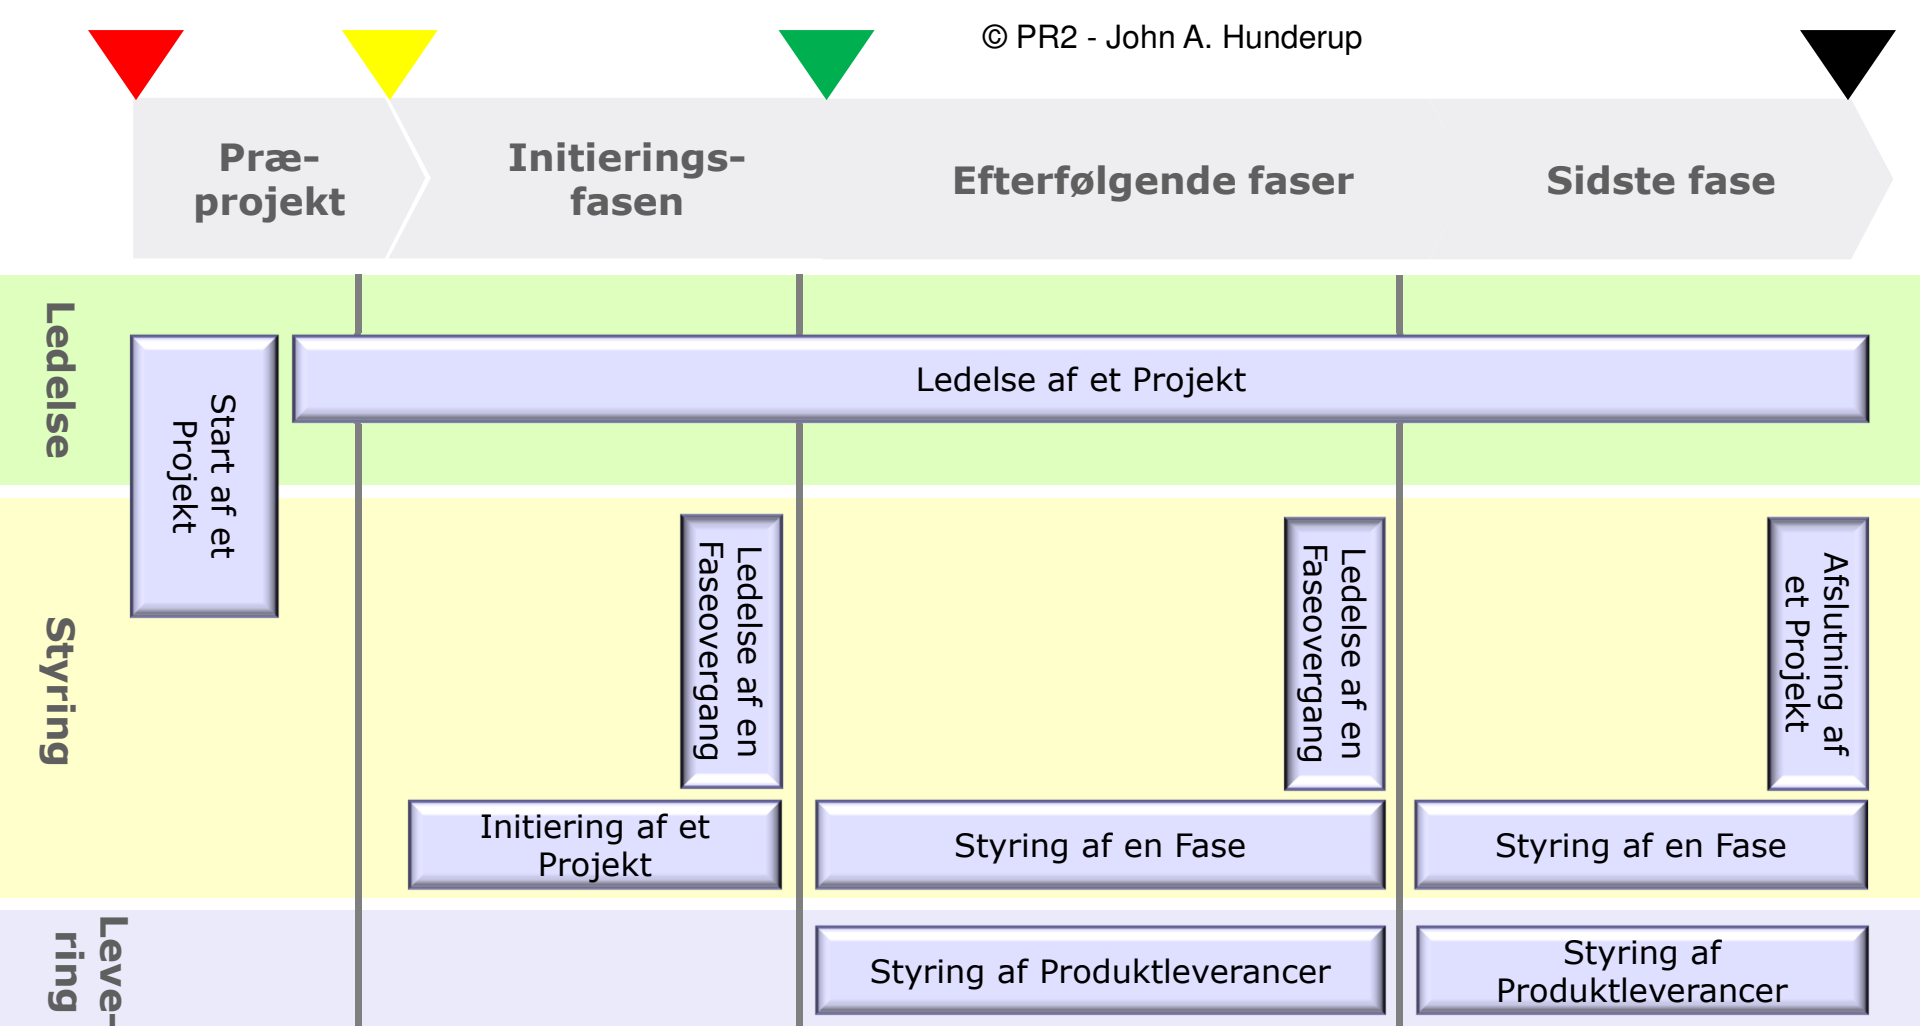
© PR2 - John A. Hunderup

Præ-projekt

Initierings-fasen

Efterfølgende faser

Sidste fase

Ledelse

Styring

Leve-ring

Start af et Projekt

Ledelse af et Projekt

Ledelse af en Faseovergang

Ledelse af en Faseovergang

Afslutning af et Projekt

Initiering af et Projekt

Styring af en Fase

Styring af en Fase

Styring af Produktleverancer

Styring af Produktleverancer